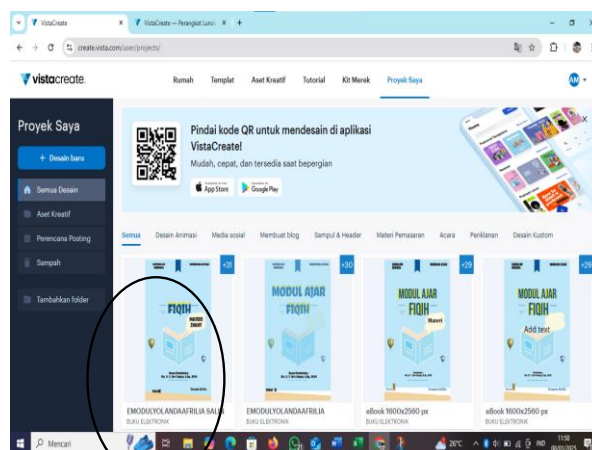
VistaCreate × VistaCreate — Perangkat Lunak × +

create.vista.com/user/projects/

vistacreate

Rumah Templat Aset Kreatif Tutorial Kit Merek Proyek Saya

AM

Proyek Saya

+ Desain baru

Semua Desain

Aset Kreatif

Perencana Posting

Sampah

Tambahkan folder

Pindai kode QR untuk mendesain di aplikasi VistaCreate!

Mudah, cepat, dan tersedia saat bepergian

App Store

Google Play

Semua Desain Animasi Media sosial Membuat blog Sampul & Header Materi Pemasaran Acara Periklanan Desain Kustom

+31

FIQIH

MATERI ZAKAT

MODUL AJAR FIQIH

+30

MODUL AJAR FIQIH

Materi

+29

MODUL AJAR FIQIH

Add text

+29

EMODULYOLANDAAFRILIA SALN

BUKU ELEKTRONIK

EMODULYOLANDAAFRILIA

BUKU ELEKTRONIK

eBook 1600x2560 px

BUKU ELEKTRONIK

eBook 1600x2560 px

BUKU ELEKTRONIK

Mencari

26°C

IND

11:50